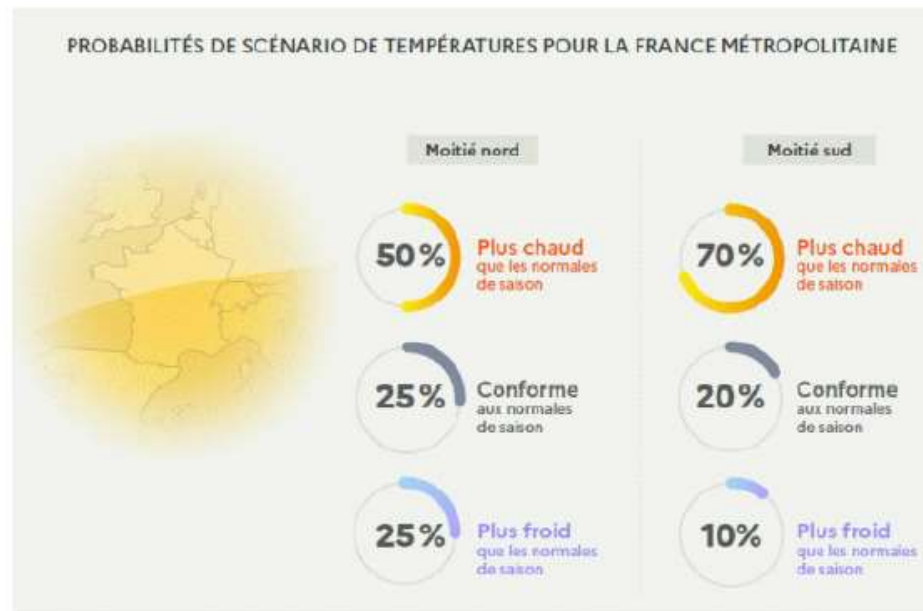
PROBABILITÉS DE SCÉNARIO DE TEMPÉRATURES POUR LA FRANCE MÉTROPOLITAINE

Moitié nord

50% Plus chaud que les normales de saison

25% Conforme aux normales de saison

25% Plus froid que les normales de saison

Moitié sud

70% Plus chaud que les normales de saison

20% Conforme aux normales de saison

10% Plus froid que les normales de saison